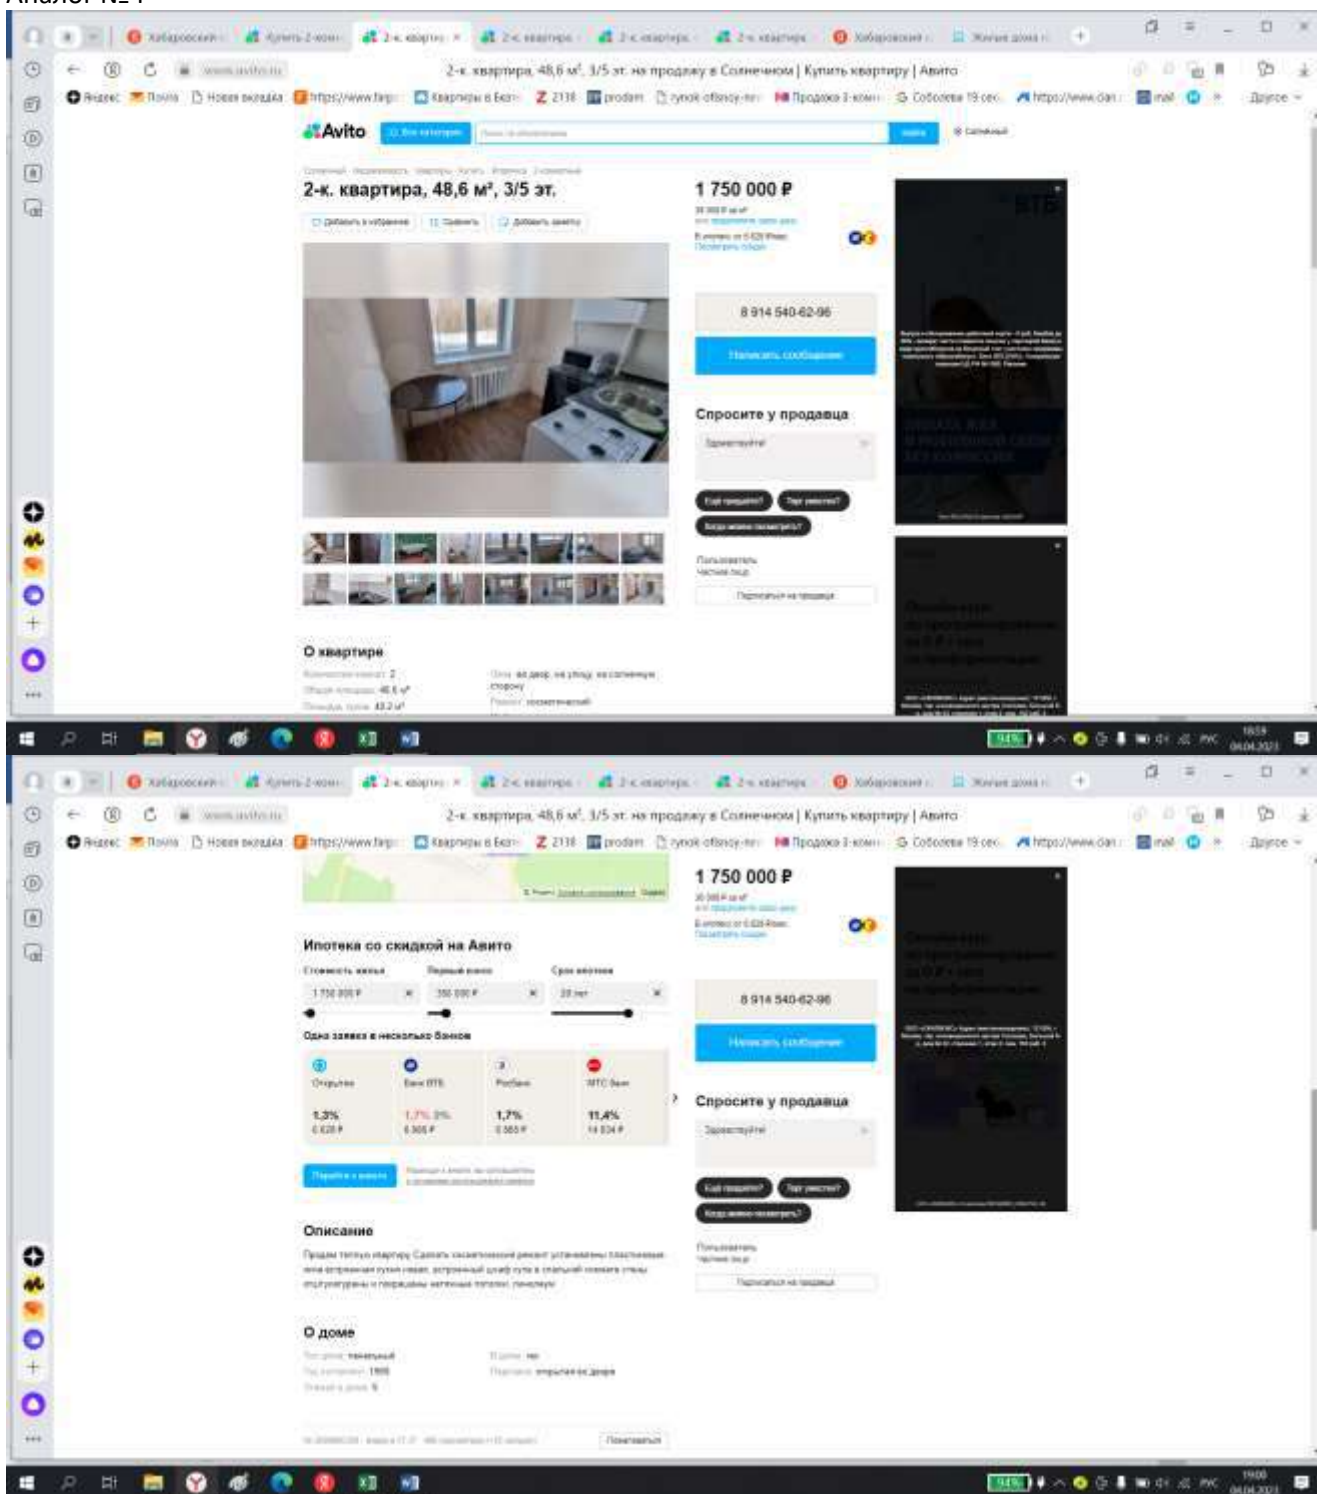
Аналог №1

Хабаровский | Купить 2-комн | 2-к. квартир | 2-к. квартира | 2-к. квартира | 2-к. квартира | Хабаровский | Жилые дома

2-к. квартира, 48,6 м², 3/5 эт. на продажу в Солнечном | Купить квартиру | Авито

Яндекс | Почта | Новая вкладка | https://www.farp | Квартиры в Бел | 2118 | prodam | rynok-ofisnoy-ne | Продажа 1-комн | Соболева 19 сео | https://www.dan | mail | Другое

Avito | Все категории | Найти | Солнечный

2-к. квартира, 48,6 м², 3/5 эт.

Добавить в избранное | Сравнить | Добавить заметку

1 750 000 ₽

8 914 540-62-96

Написать сообщение

Спросите у продавца

Здравствуйте!

Ещё продаёте? | Торг уместен? | Когда можно посмотреть?

Пользователь Частное лицо

Подписаться на продавца

ВТБ

О квартире

Количество комнат: 2
Общая площадь: 48,6 м²
Площадь кухни: 43,2 м²

Окна: во двор, на улицу, на солнечную сторону
Ремонт: косметический

1859 04.04.2023

Хабаровский | Купить 2-комн | 2-к. квартир | 2-к. квартира | 2-к. квартира | 2-к. квартира | Хабаровский | Жилые дома

2-к. квартира, 48,6 м², 3/5 эт. на продажу в Солнечном | Купить квартиру | Авито

1 750 000 ₽

Ипотека со скидкой на Авито

Стоимость жилья | Первый взнос | Срок ипотеки
1 750 000 ₽ | 350 000 ₽ | 20 лет

Одна заявка в несколько банков

| Открытие | Банк ВТБ | Росбанк | МТС Банк |
|---|---|---|---|
| 1,3% | 1,7% | 1,7% | 11,4% |
| 6 620 ₽ | 6 905 ₽ | 6 905 ₽ | 14 834 ₽ |

Перейти к заявке

8 914 540-62-96

Написать сообщение

Спросите у продавца

Здравствуйте!

Ещё продаёте? | Торг уместен? | Когда можно посмотреть?

Пользователь Частное лицо

Подписаться на продавца

Описание

Продам теплую квартиру. Сделать косметический ремонт установлены пластиковые окна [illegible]

О доме

Тип дома: панельный
Год постройки: 1986
Этажей в доме: 5

В доме: лифт
Парковка: открытая во дворе

Пожаловаться

1900 04.04.2023